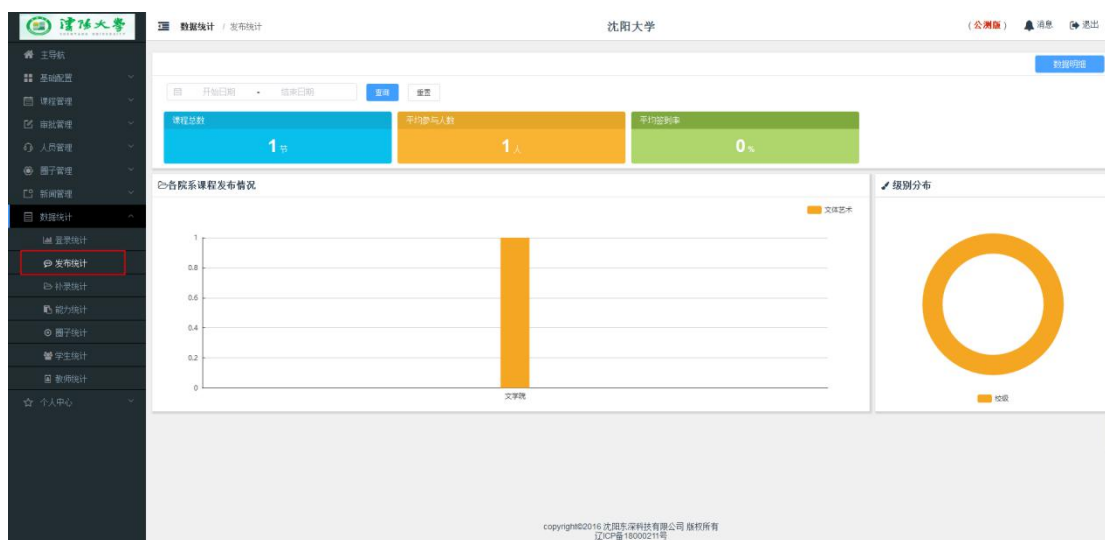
沈阳大学

主导航
基础配置
课程管理
审批管理
人员管理
圈子管理
新闻管理
数据统计
签课统计
发布统计
补课统计
能力统计
圈子统计
学生统计
教师统计
个人中心

数据统计 / 发布统计

沈阳大学

（公测版） 消息 退出

数据明细

开始日期 - 结束日期 查询 重置

课程总数
1节

平均参与人数
1人

平均签到率
0%

各院系课程发布情况

文体艺术

1
0.8
0.6
0.4
0.2
0

文学院

级别分布

校级

copyright©2016 沈阳东深科技有限公司 版权所有
辽ICP备18000211号